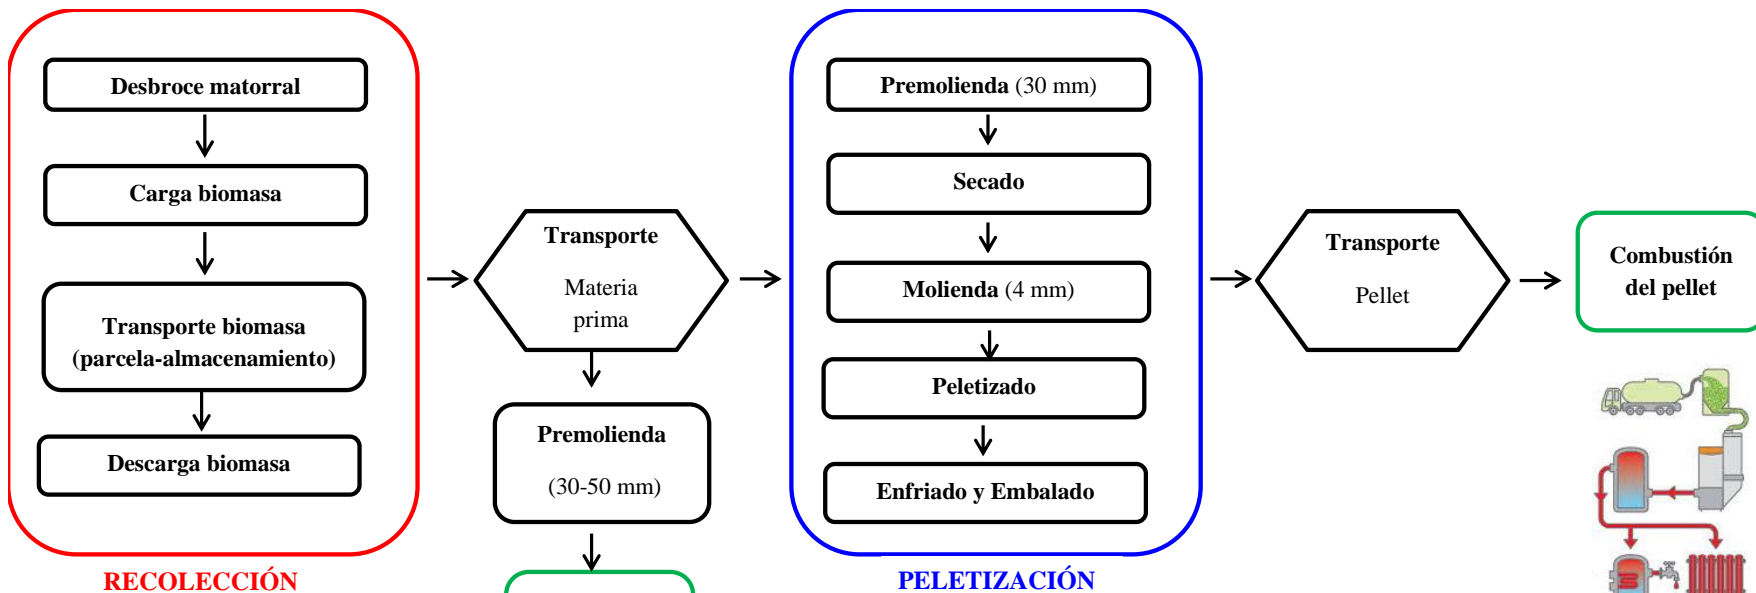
Desbroce matorral

Carga biomasa

Transporte biomasa (parcela-almacenamiento)

Descarga biomasa

RECOLECCIÓN

Transporte

Materia prima

Premolienda

(30-50 mm)

Premolienda (30 mm)

Secado

Molienda (4 mm)

Peletizado

Enfriado y Embalado

PELETIZACIÓN

Transporte

Pellet

Combustión del pellet